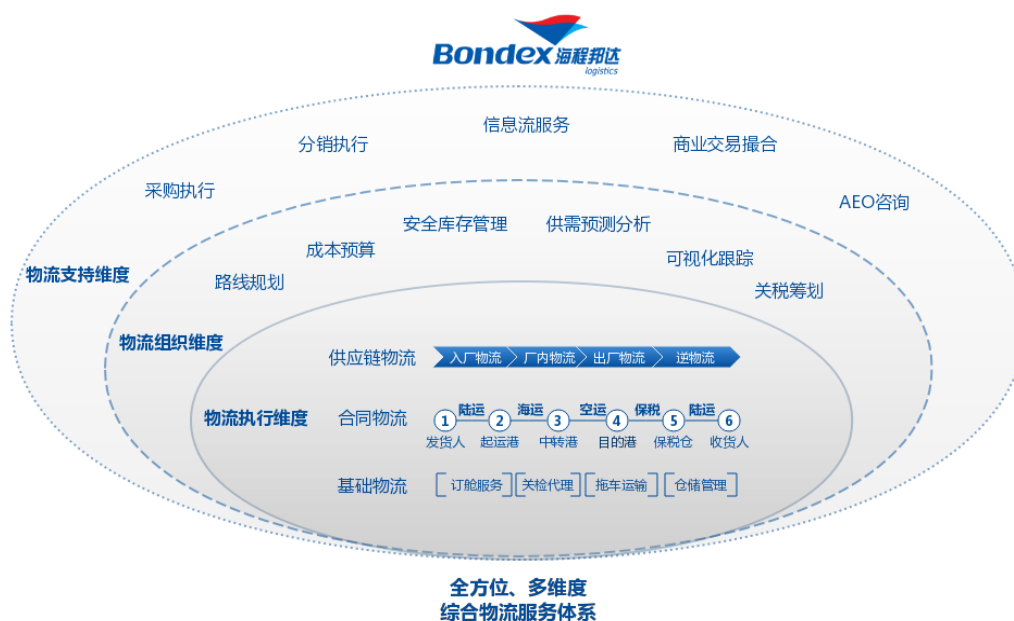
Bondex 海程邦达 logistics

信息流服务

分销执行

商业交易撮合

采购执行

AEO咨询

安全库存管理

供需预测分析

成本预算

可视化跟踪

物流支持维度

路线规划

关税筹划

物流组织维度

供应链物流

入厂物流

厂内物流

出厂物流

逆物流

物流执行维度

合同物流

1 陆运 2 海运 3 空运 4 保税 5 陆运 6

发货人

起运港

中转港

目的港

保税仓

收货人

基础物流

订舱服务

关检代理

拖车运输

仓储管理

全方位、多维度
综合物流服务体系